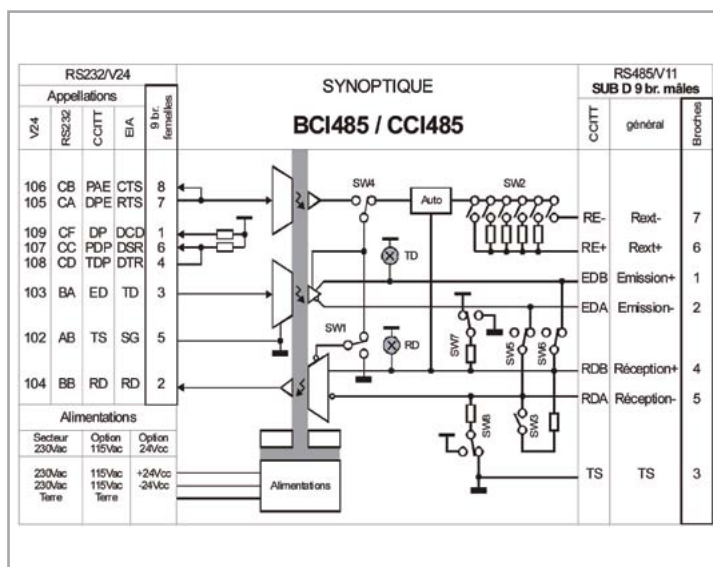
RS232/V24

Appellations

| V24 | RS232 | CCITT | EIA | 9 br. femelles |
|---|---|---|---|---|
| 106 | CB | PAE | CTS | 8 |
| 105 | CA | DPE | RTS | 7 |
| 109 | CF | DP | DCD | 1 |
| 107 | CC | PDP | DSR | 6 |
| 108 | CD | TDP | DTR | 4 |
| 103 | BA | ED | TD | 3 |
| 102 | AB | TS | SG | 5 |
| 104 | BB | RD | RD | 2 |

Alimentations

| Secteur 230Vac | Option 115Vac | Option 24Vcc |
|---|---|---|
| 230Vac 230Vac Terre | 115Vac 115Vac Terre | +24Vcc -24Vcc |

SYNOPTIQUE

BCI485 / CCI485

SW4 Auto SW2 TD SW1 RD SW7 SW5 SW6 SW8 SW3

Alimentations

RS485/V11
SUB D 9 br. mâles

| CCITT | général | Broches |
|---|---|---|
| RE- | Rext- | 7 |
| RE+ | Rext+ | 6 |
| EDB | Emission+ | 1 |
| EDA | Emission- | 2 |
| RDB | Réception+ | 4 |
| RDA | Réception- | 5 |
| TS | TS | 3 |